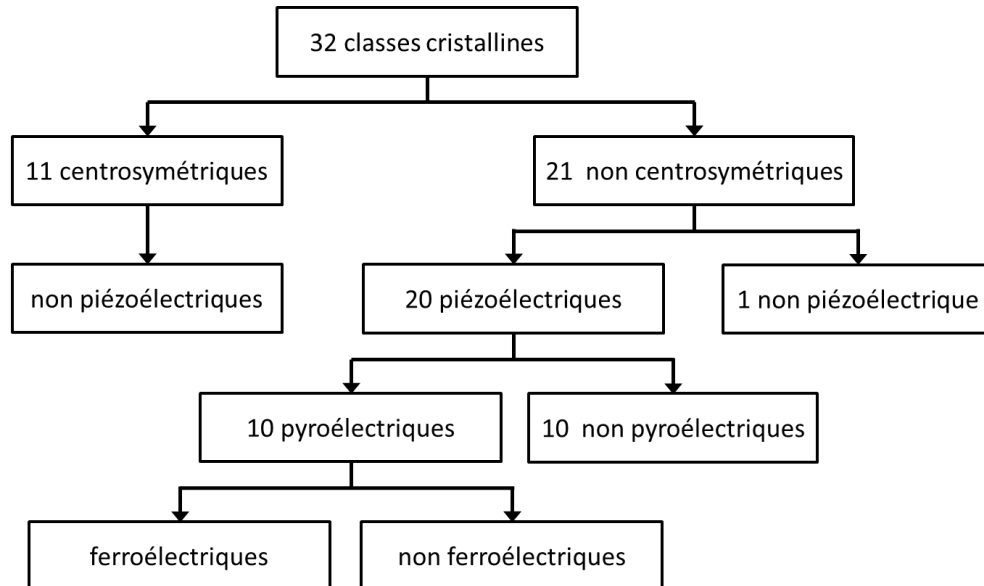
32 classes cristallines

11 centrosymétriques

21 non centrosymétriques

non piézoélectriques

20 piézoélectriques

1 non piézoélectrique

10 pyroélectriques

10 non pyroélectriques

ferroélectriques

non ferroélectriques